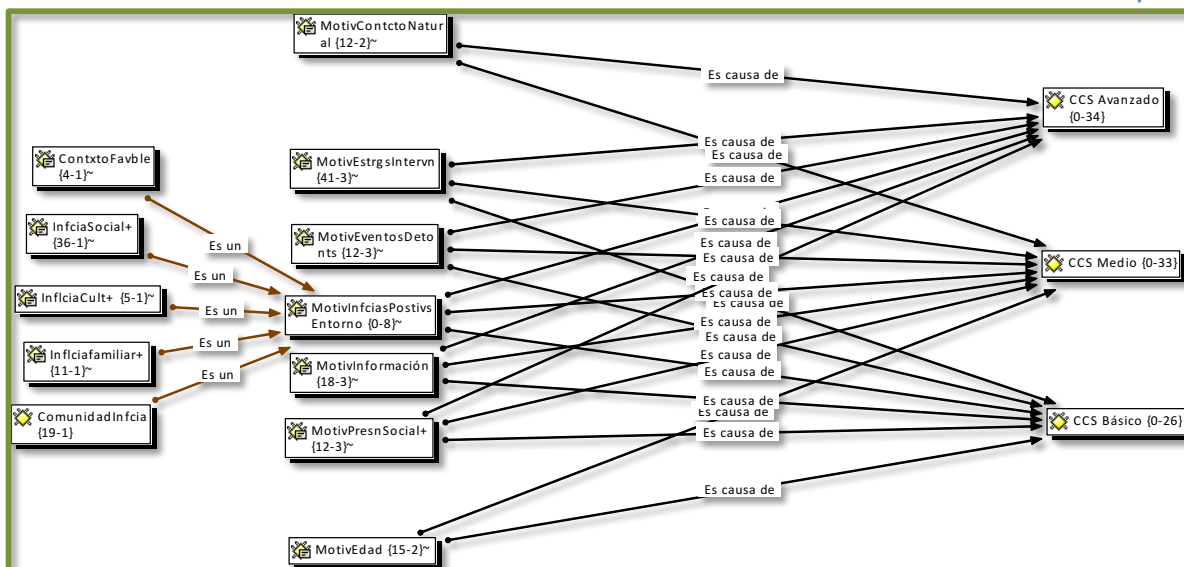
MotivContctoNatural {12-2}~

ContxtoFavble {4-1}~

InfciaSocial+ {36-1}~

InflciaCult+ {5-1}~

Inflciafamiliar+ {11-1}~

ComunidadInfcia {19-1}

MotivEstrgsIntervn {41-3}~

MotivEventosDetonts {12-3}~

MotivInfciasPostivs Entorno {0-8}~

MotivInformación {18-3}~

MotivPresnSocial+ {12-3}~

MotivEdad {15-2}~

CCS Avanzado {0-34}

CCS Medio {0-33}

CCS Básico {0-26}

Es un
Es un
Es un
Es un
Es un

Es causa de
Es causa de
Es causa de
Es causa de
Es causa de
Es causa de
Es causa de
Es causa de
Es causa de
Es causa de
Es causa de
Es causa de
Es causa de
Es causa de
Es causa de
Es causa de
Es causa de
Es causa de
Es causa de